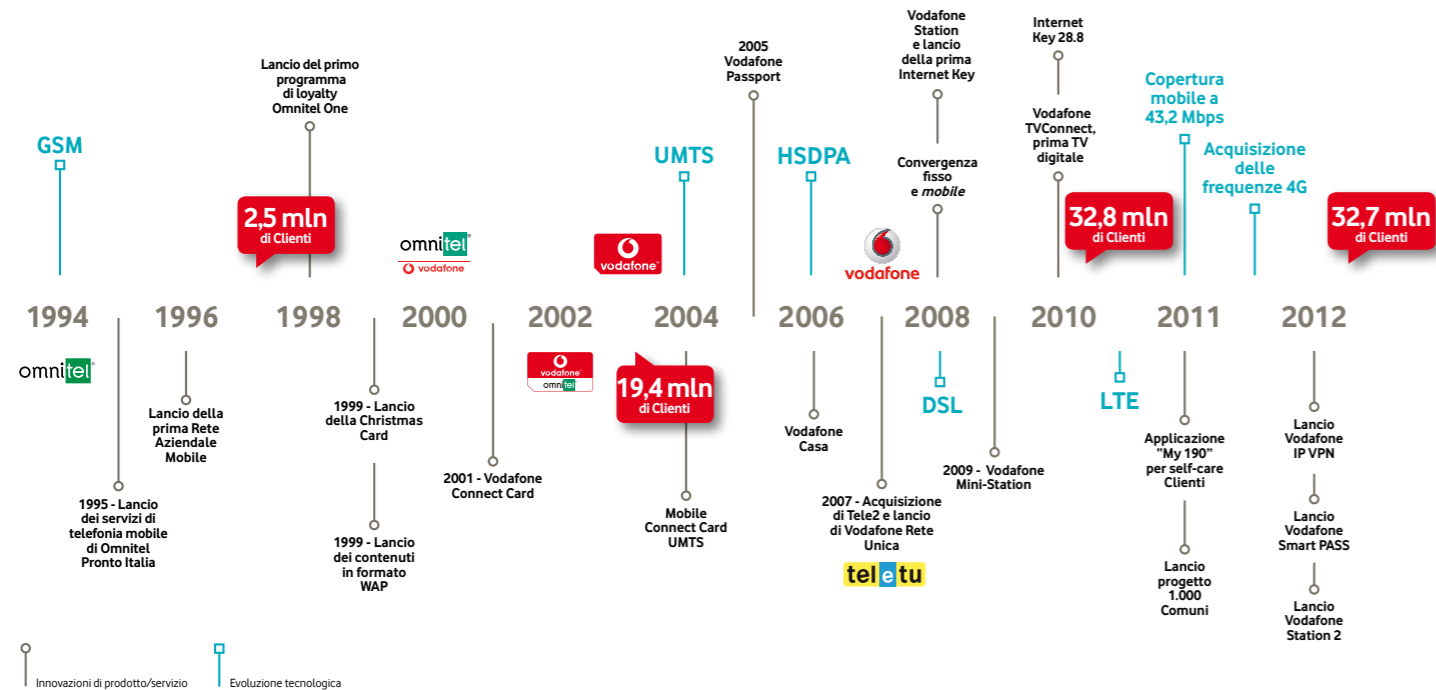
GSM

1994

omnitel

1995 - Lancio dei servizi di telefonia mobile di Omnitel Pronto Italia

1996

Lancio della prima Rete Aziendale Mobile

Lancio del primo programma di loyalty Omnitel One

2,5 mln di Clienti

1998

1999 - Lancio della Christmas Card

1999 - Lancio dei contenuti in formato WAP

omnitel vodafone

2000

2001 - Vodafone Connect Card

2002

vodafone omnitel

vodafone

UMTS

2004

19,4 mln di Clienti

Mobile Connect Card UMTS

2005 Vodafone Passport

HSDPA

2006

Vodafone Casa

vodafone

2007 - Acquisizione di Tele2 e lancio di Vodafone Rete Unica

teletu

Vodafone Station e lancio della prima Internet Key

Convergenza fisso e *mobile*

2008

DSL

2009 - Vodafone Mini-Station

Internet Key 28.8

Vodafone TVConnect, prima TV digitale

32,8 mln di Clienti

2010

LTE

Copertura mobile a 43,2 Mbps

2011

Applicazione "My 190" per self-care Clienti

Lancio progetto 1.000 Comuni

Acquisizione delle frequenze 4G

32,7 mln di Clienti

2012

Lancio Vodafone IP VPN

Lancio Vodafone Smart PASS

Lancio Vodafone Station 2

Innovazioni di prodotto/servizio

Evoluzione tecnologica